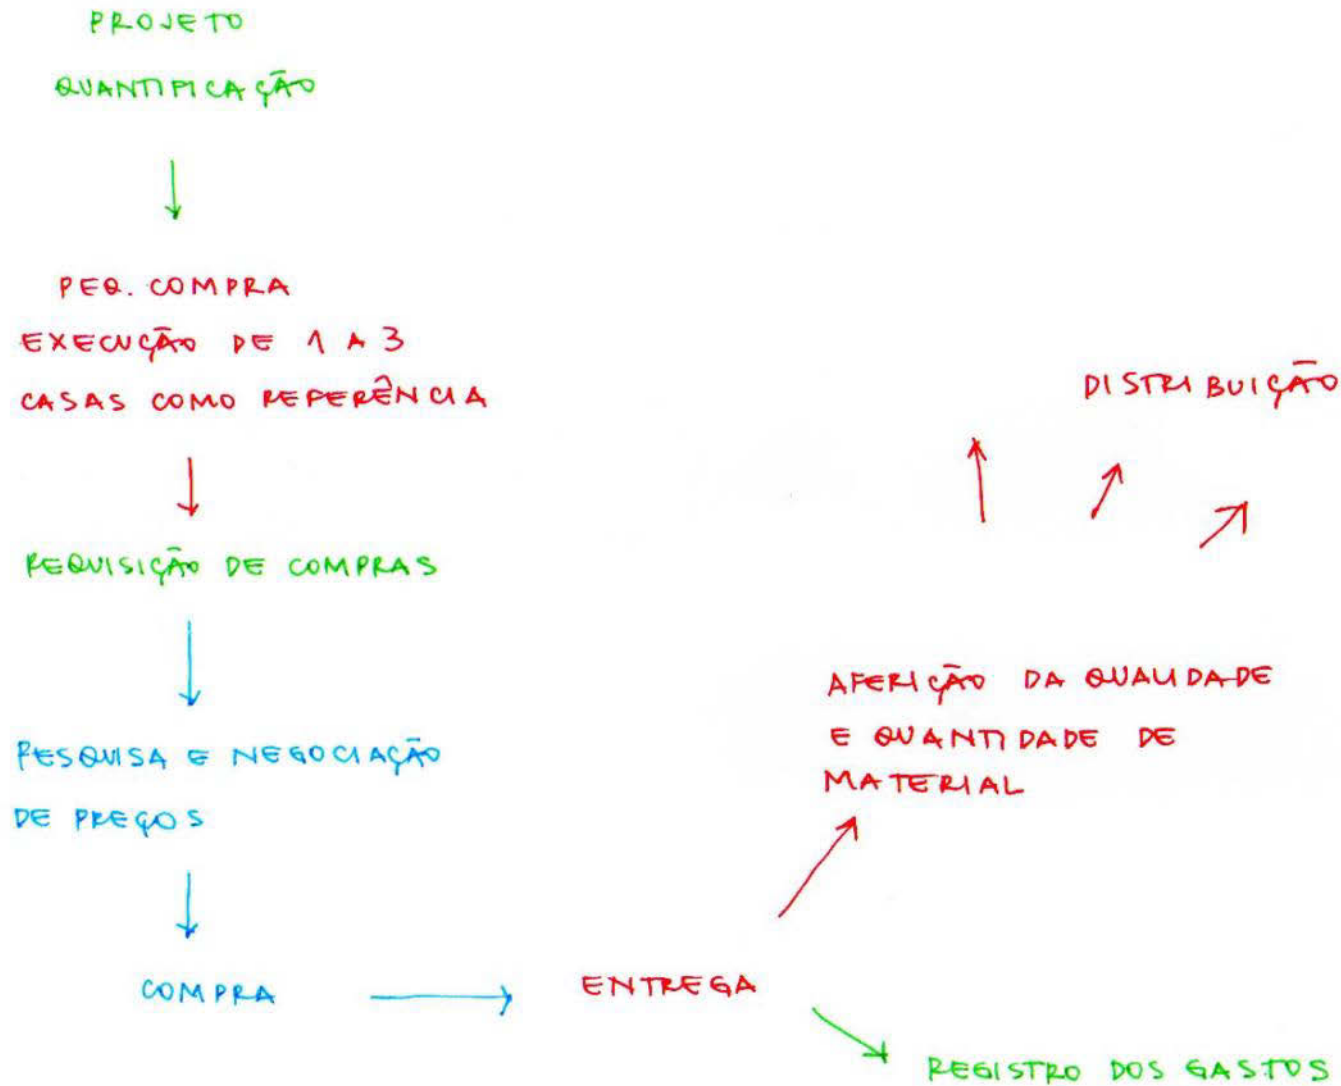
PROJETO
QUANTIFICAÇÃO

PEQ. COMPRA
EXECUÇÃO DE 1 A 3
CASAS COMO REFERÊNCIA

REQUISIÇÃO DE COMPRAS

PESQUISA E NEGOCIAÇÃO
DE PREÇOS

COMPRA

ENTREGA

AFERIÇÃO DA QUALIDADE
E QUANTIDADE DE
MATERIAL

DISTRIBUIÇÃO

REGISTRO DOS GASTOS